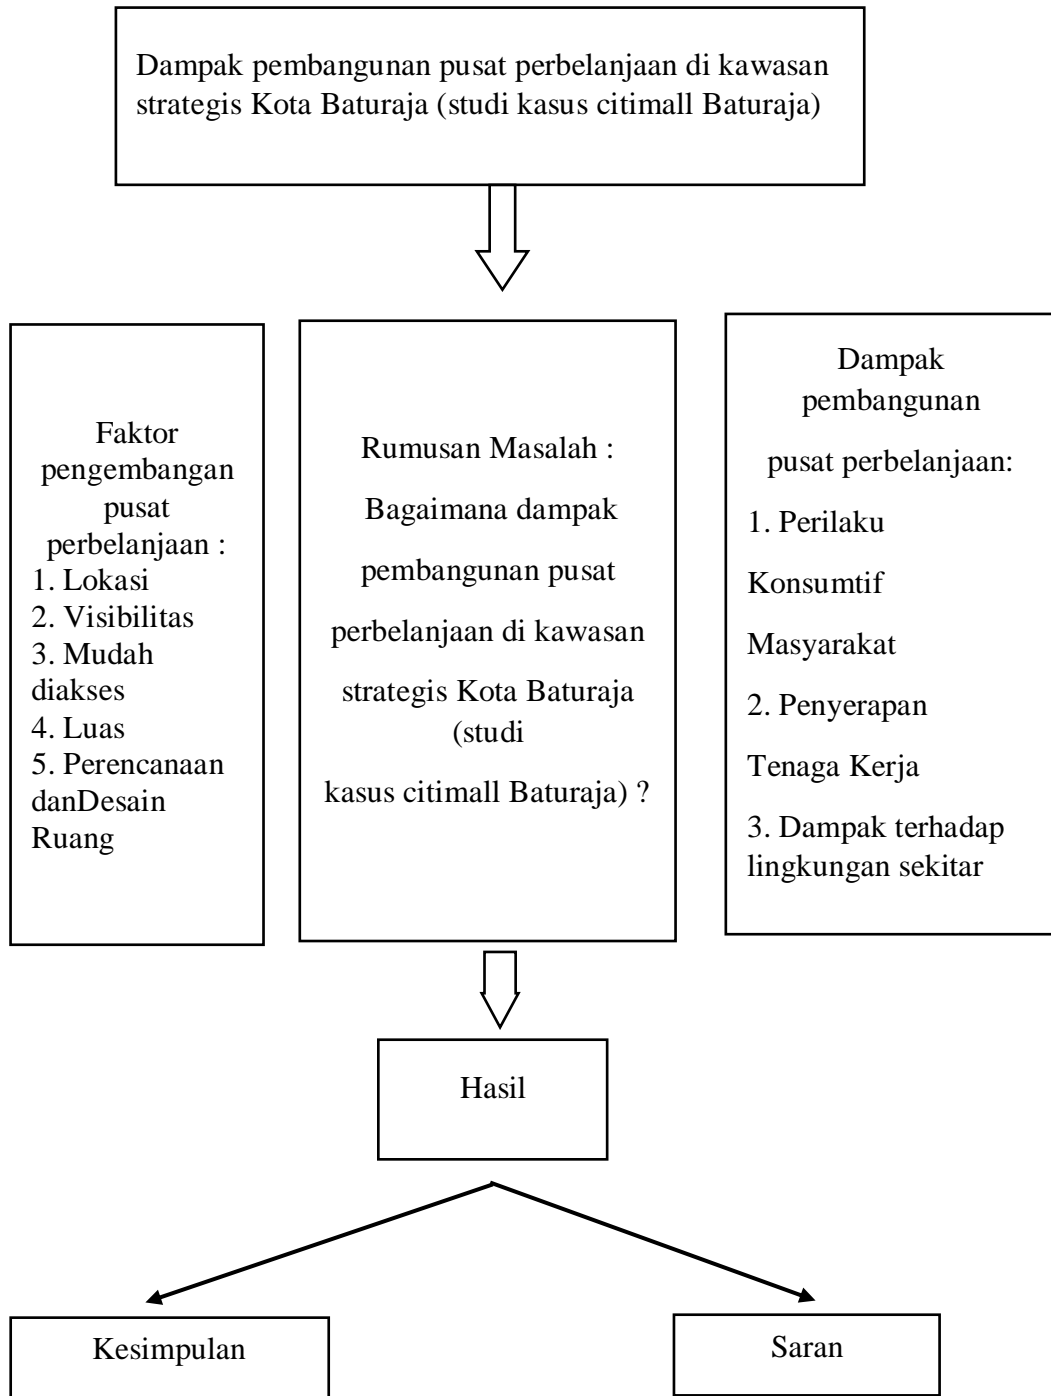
Dampak pembangunan pusat perbelanjaan di kawasan strategis Kota Baturaja (studi kasus citimall Baturaja)

Faktor pengembangan pusat perbelanjaan :
1. Lokasi
2. Visibilitas
3. Mudah diakses
4. Luas
5. Perencanaan danDesain Ruang

Rumusan Masalah :
Bagaimana dampak pembangunan pusat perbelanjaan di kawasan strategis Kota Baturaja (studi kasus citimall Baturaja) ?

Dampak pembangunan pusat perbelanjaan:
1. Perilaku Konsumtif Masyarakat
2. Penyerapan Tenaga Kerja
3. Dampak terhadap lingkungan sekitar

Hasil

Kesimpulan

Saran